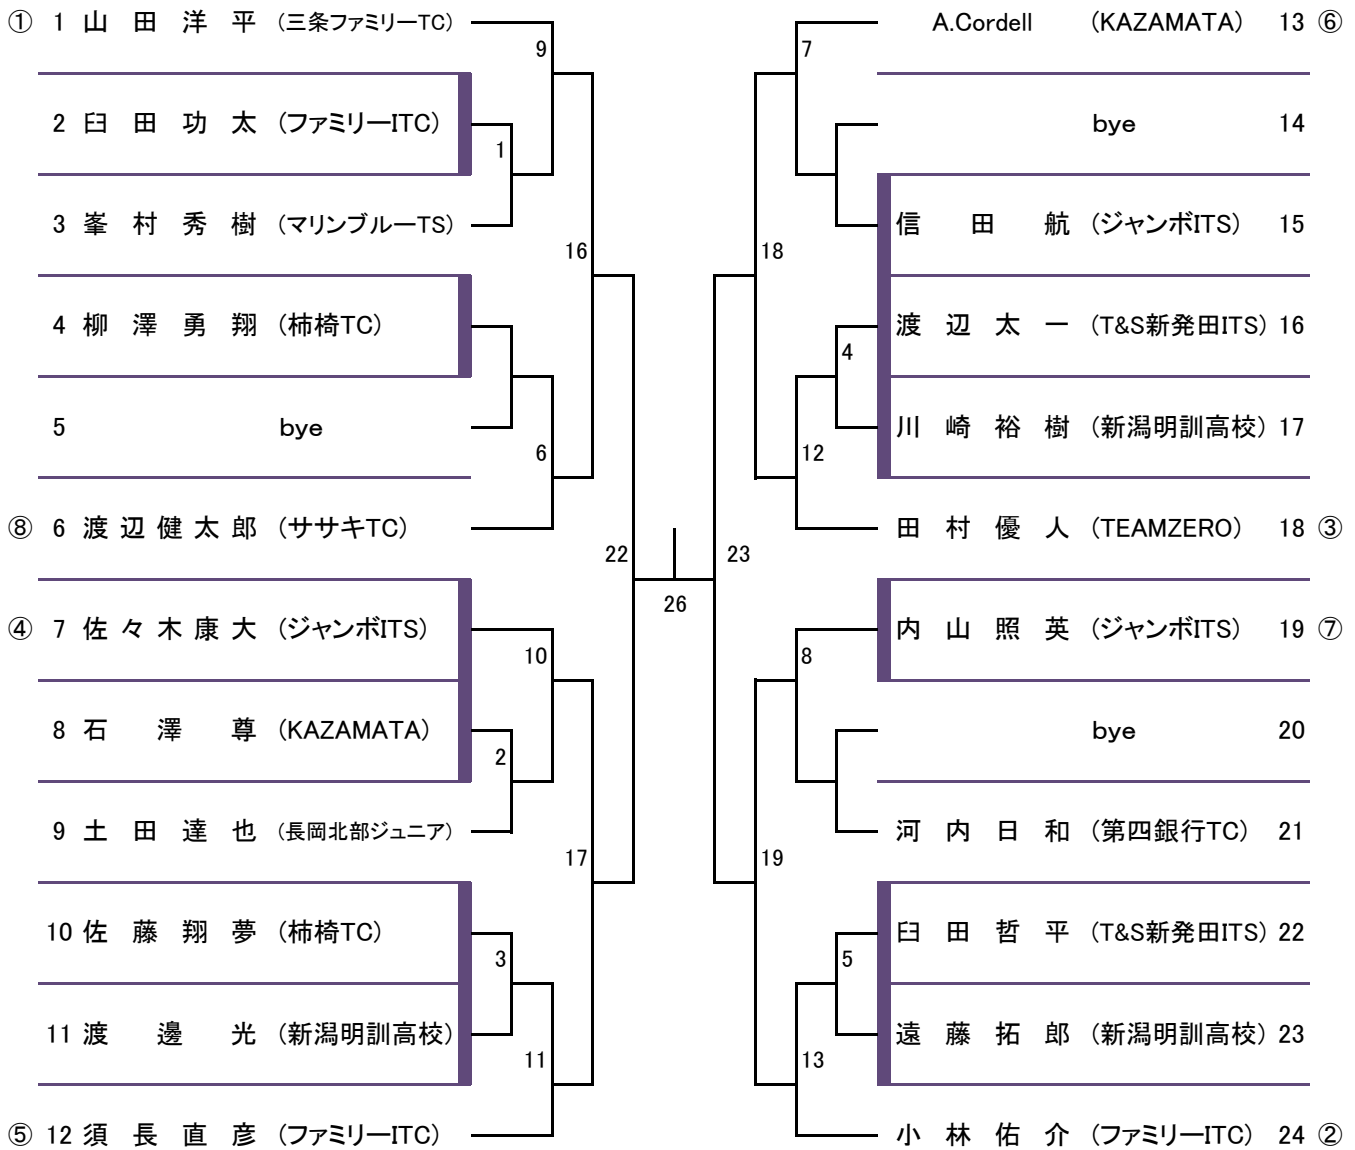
① 1 山田洋平 (三条ファミリーTC)
2 臼田功太 (ファミリーITC)
3 峯村秀樹 (マリンブルーTS)
4 柳澤勇翔 (柿椅TC)
5 bye
⑧ 6 渡辺健太郎 (ササキTC)
④ 7 佐々木康大 (ジャンボITS)
8 石澤尊 (KAZAMATA)
9 土田達也 (長岡北部ジュニア)
10 佐藤翔夢 (柿椅TC)
11 渡邊光 (新潟明訓高校)
⑤ 12 須長直彦 (ファミリーITC)

9
1
16
6
22
10
2
17
3
11
26
23
7
18
4
12
8
19
5
13

A.Cordell (KAZAMATA) 13 ⑥
bye 14
信田航 (ジャンボITS) 15
渡辺太一 (T&S新発田ITS) 16
川崎裕樹 (新潟明訓高校) 17
田村優人 (TEAMZERO) 18 ③
内山照英 (ジャンボITS) 19 ⑦
bye 20
河内日和 (第四銀行TC) 21
臼田哲平 (T&S新発田ITS) 22
遠藤拓郎 (新潟明訓高校) 23
小林佑介 (ファミリーITC) 24 ②